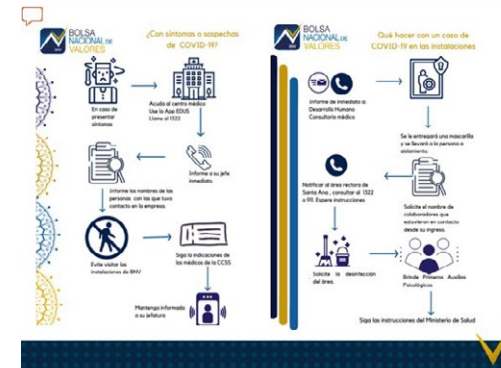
BOLSA NACIONAL DE VALORES

¿Con síntomas o sospechas de COVID-19?

En caso de presentar síntomas

Acuda al centro médico Use la App EDUS Llame al 1322

Informe a su jefe inmediato.

Informe los nombres de las personas con las que tuvo contacto en la empresa.

Evite visitar las instalaciones de BNV

Siga las indicaciones de los médicos de la CCSS

Mantenga informado a su jefatura

BOLSA NACIONAL DE VALORES

Qué hacer con un caso de COVID-19 en las instalaciones

Informe de inmediato a Desarrollo Humano Consultorio médico

Se le entregará una mascarilla y se llevará a la persona a aislamiento.

Notificar al área rectora de Santa Ana, consultar al 1322 o 911. Espere instrucciones

Solicite el nombre de colaboradores que estuvieron en contacto desde su ingreso.

Solicite la desinfección del área.

Brinde Primeros Auxilios Psicológicos

Siga las instrucciones del Ministerio de Salud